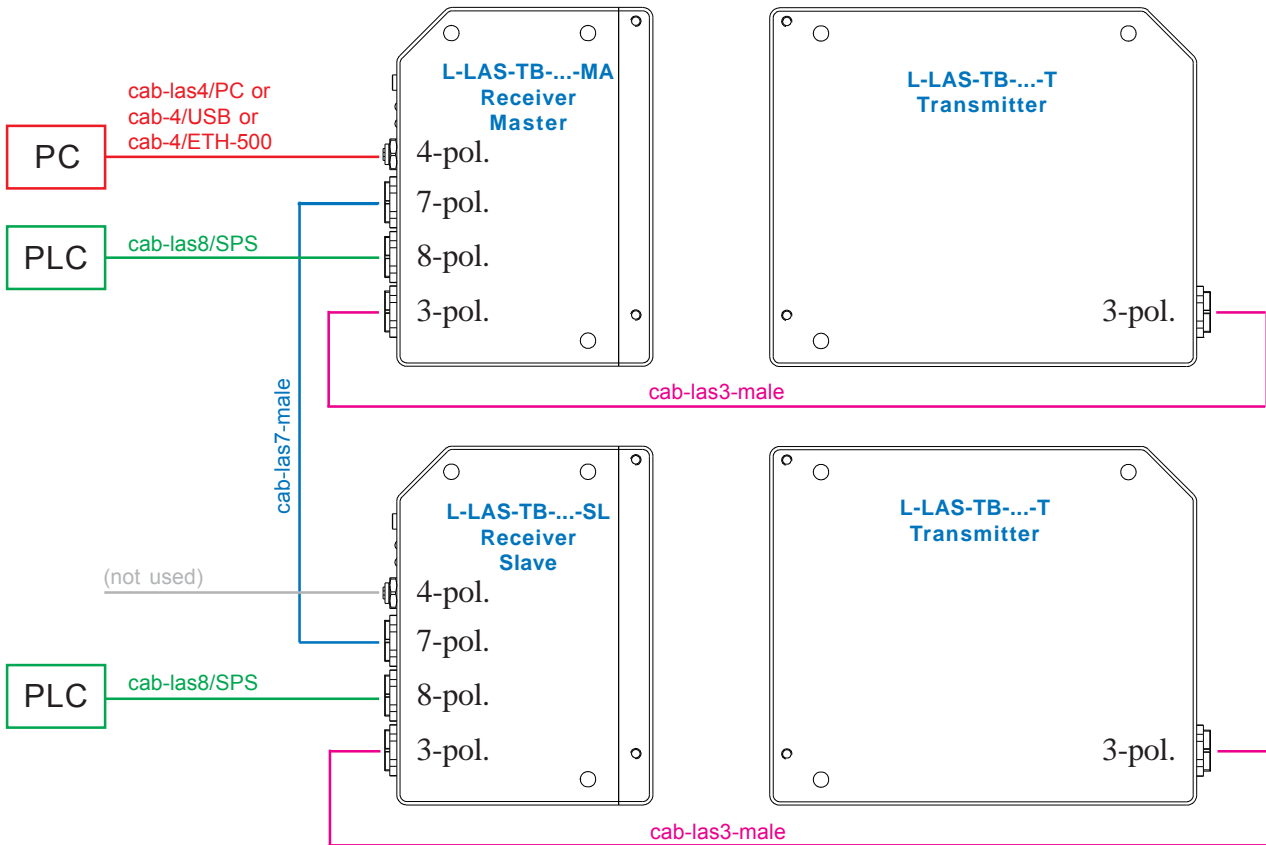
cab-las4/PC or
cab-4/USB or
cab-4/ETH-500

PC

L-LAS-TB-...-MA
Receiver
Master

4-pol.
7-pol.
8-pol.
3-pol.

L-LAS-TB-...-T
Transmitter

3-pol.

PLC

cab-las8/SPS

cab-las3-male

cab-las7-male

L-LAS-TB-...-SL
Receiver
Slave

L-LAS-TB-...-T
Transmitter

(not used)

4-pol.
7-pol.
8-pol.
3-pol.

PLC

cab-las8/SPS

3-pol.

cab-las3-male